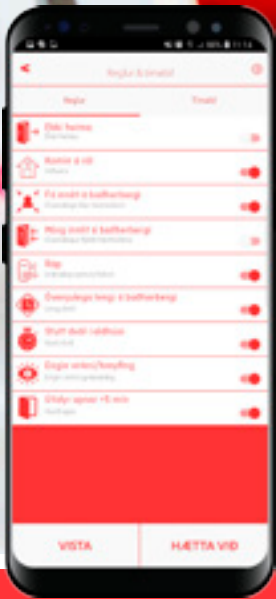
Reglur & tímabil

Reglur

Tímabil

Ekki heima

Kemur á ról

Fá meiri á baðherbergi

Ofnotkun á baðherbergi

Óvenjuleg tegi á baðherbergi

Stutt dvöl í rúmi

Dyr opnar á nóttu

Útidyr opnar 15 mín

VISTA

HÆTTA VIÐ